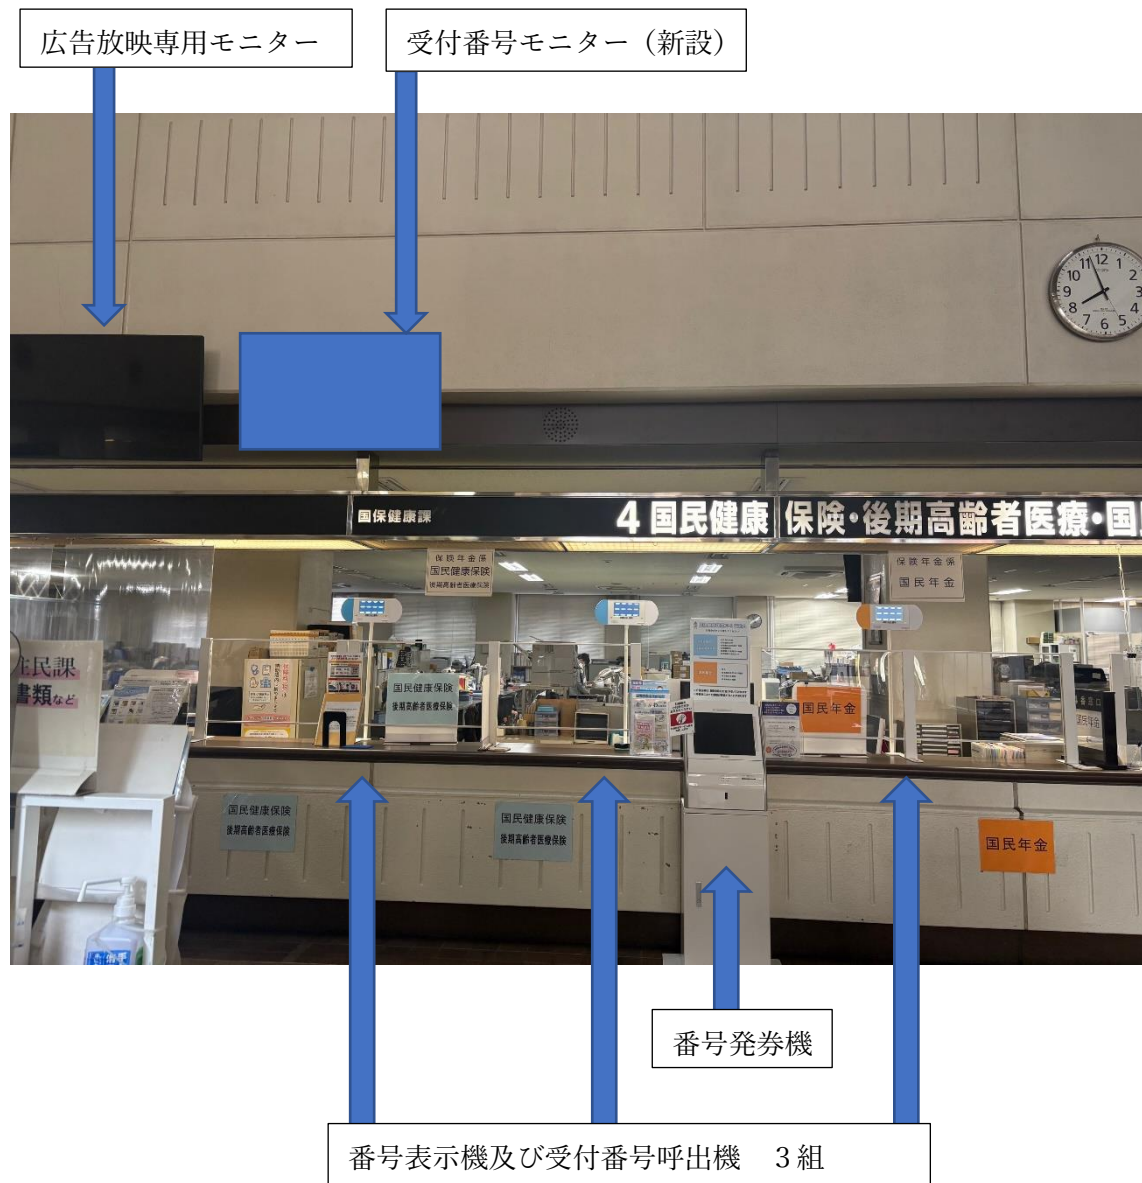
広告放映専用モニター

受付番号モニター（新設）

国保健康課

4 国民健康保険・後期高齢者医療・国

保険年金係
国民健康保険
後期高齢者医療保険

保険年金係
国民年金

住民課
書類など

国民健康保険
後期高齢者医療保険

国民年金

国民健康保険
後期高齢者医療保険

国民健康保険
後期高齢者医療保険

国民年金

番号発券機

番号表示機及び受付番号呼出機　３組